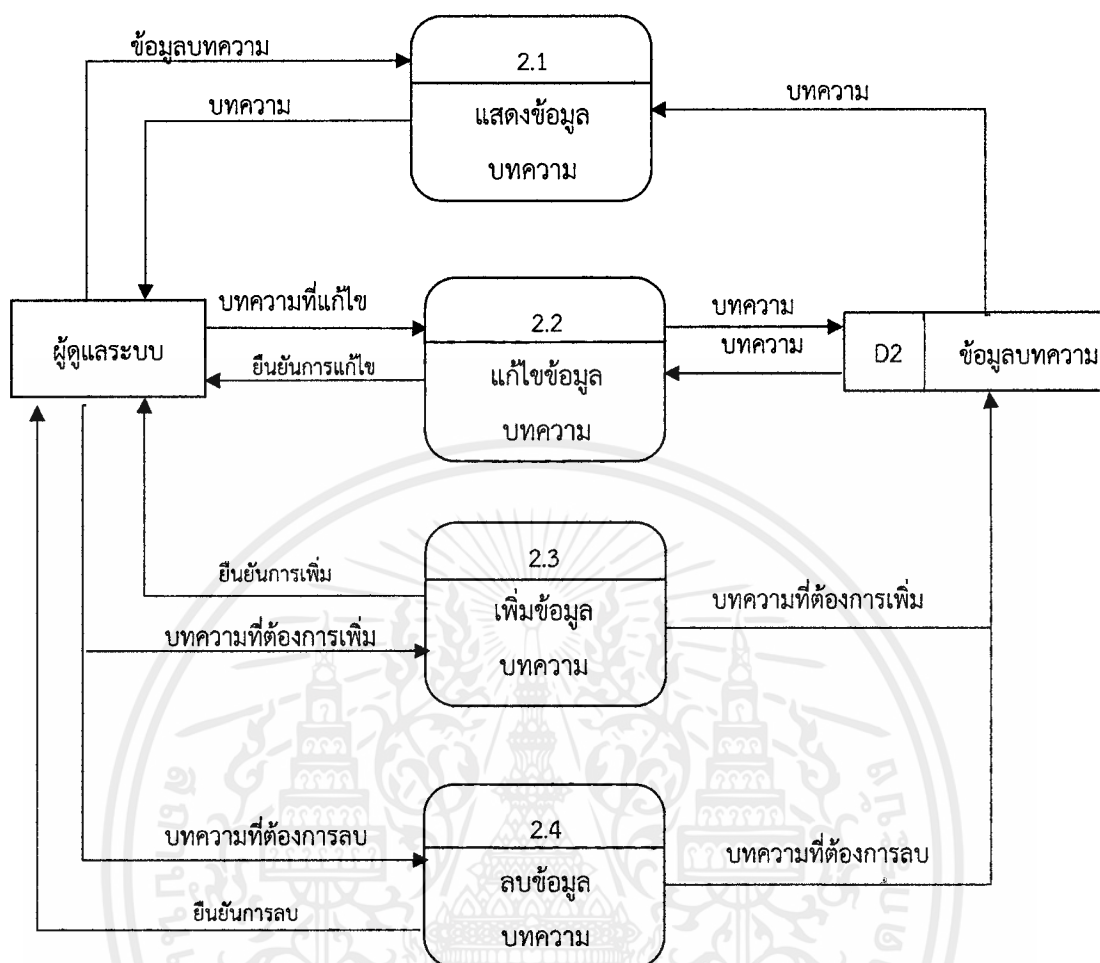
ข้อมูลบทความ

บทความ

2.1

แสดงข้อมูล บทความ

บทความ

ผู้ดูแลระบบ

บทความที่แก้ไข

ยืนยันการแก้ไข

2.2

แก้ไขข้อมูล บทความ

บทความ

บทความ

D2

ข้อมูลบทความ

ยืนยันการเพิ่ม

2.3

เพิ่มข้อมูล บทความ

บทความที่ต้องการเพิ่ม

บทความที่ต้องการเพิ่ม

บทความที่ต้องการลบ

2.4

ลบข้อมูล บทความ

บทความที่ต้องการลบ

ยืนยันการลบ